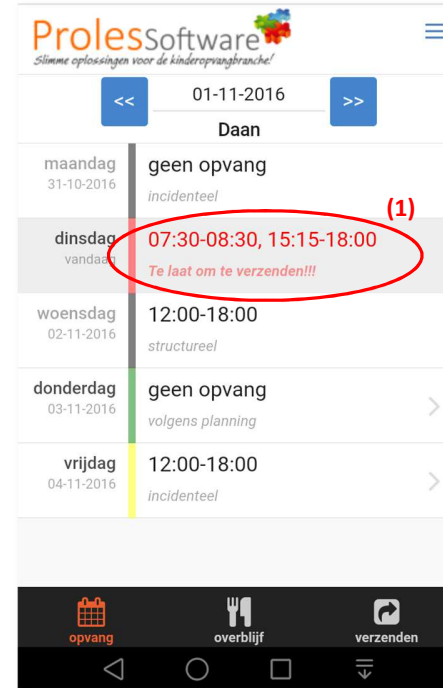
ProlesSoftware
Slimme oplossingen voor de kinderopvangbranche!

<<
01-11-2016
>>
Daan

maandag
31-10-2016
geen opvang
incidenteel

(1)

dinsdag
vandaag
07:30-08:30, 15:15-18:00
Te laat om te verzenden!!!

woensdag
02-11-2016
12:00-18:00
structureel

donderdag
03-11-2016
geen opvang
volgens planning

vrijdag
04-11-2016
12:00-18:00
incidenteel

opvang
overblijf
verzenden